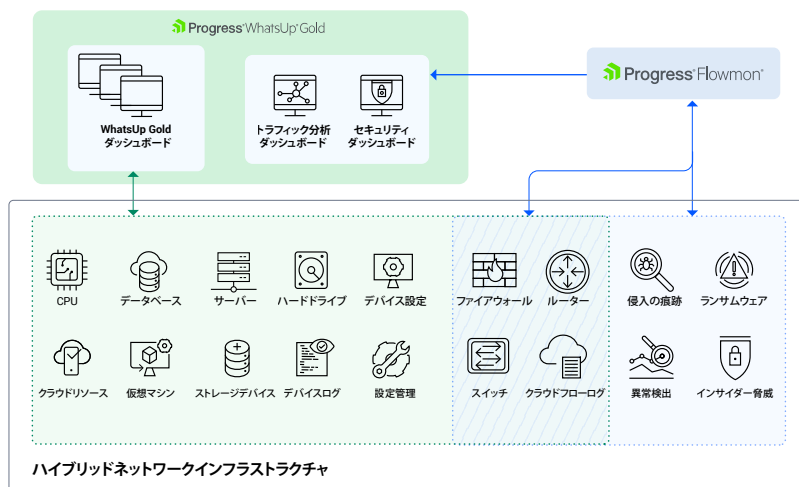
Progress WhatsUp Gold

WhatsUp Gold
ダッシュボード

トラフィック分析
ダッシュボード

セキュリティ
ダッシュボード

Progress Flowmon

CPU
データベース
サーバー
ハードドライブ
デバイス設定
ファイアウォール
ルーター
侵入の痕跡
ランサムウェア

クラウドリソース
仮想マシン
ストレージデバイス
デバイスログ
設定管理
スイッチ
クラウドフローログ
異常検出
インサイダー脅威

ハイブリッドネットワークインフラストラクチャ